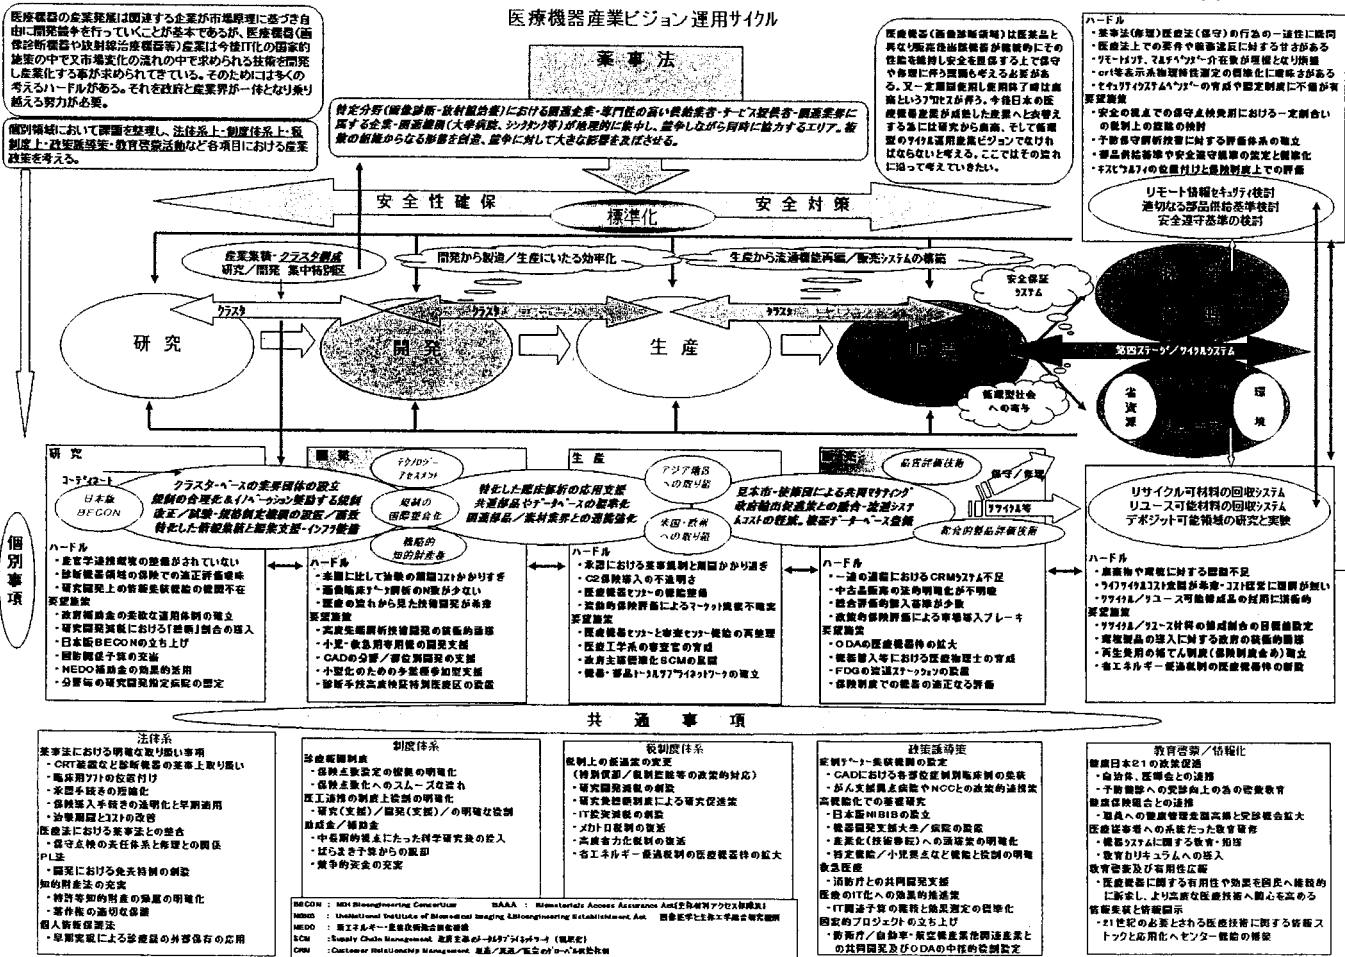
医療機器産業ビジョン運用サイクル

医療機器の産業発展は関連する企業が市場原理に基づき自由に開発競争を行っていくことが基本であるが、医療機器(画像診断機器や放射線治療機器等)産業は今後IT化の国家的施策の中で又市場変化の流れの中で求められる技術を開発し産業化する事が求められてきている。そのためには多くの考えうるハードルがある。それを政府と産業界が一体となり乗り越える努力が必要。

個別領域において課題を整理し、法律系上・制度体系上・税制度上・政策誘導策・教育啓蒙活動など各項目における産業政策を考える。

薬事法

特定分野(画像診断・放射線治療)における関連企業・専門性の高い供給業者・サービス提供者・関連業界に属する企業・関連機関(大学病院、シンクタンク等)が地理的に集中し、競争しながら同時に協力するエリア。複数の組織からなる影響を創造、競争に対して大きな影響を及ぼさせる。

医療機器(画像診断領域)は医薬品と異なり販売後当該機器が継続的にその性能を維持し安全を担保する上で保守や修理に伴う理論も考える必要がある。又一定期間使用終了後は廃棄というプロセスが伴う。今後日本の医療機器産業が成長した産業へと変容するまでには研究から廃棄、そして循環型のサイクル運用産業ビジョンでなければならないと考える。ここではその流れに沿って考えていきたい。

ハードル
・薬事法(修理)医療法(保守)の行為の一連性に疑問
・医療法上での要件や審査基準に対するせまさがある
・リモートメンテ、マルチベンダー介在等の対応が遅れ
・CRT等表示系物理特性測定の標準化に曖昧さがある
・セキュリティシステムベンダーの育成や認定制度に不備がある
要望施策
・安全の視点での保守点検受託における一定割合い規制上の意識の検討
・予防保守評価技術に対する評価体系の確立
・部品供給基準や安全遵守基準の策定と標準化
・ギズモウムフィの位置付けと保険制度上での評価

リモート情報セキュリティ技術
適切なる部品供給基準検討
安全遵守基準の検討

安全性確保　標準化　安全対策

産業集積・クラスタ構成
研究/開発　集中特別区

開発から製造/生産にいたる効率化

生産から流通機能再編/販売システムの構築

安全保証システム

クラスタ　クラスタ　クラスタ

研究　開発　生産　販売　保守　廃棄

第四ステージ/サイクルシステム

省資源　環境

循環型社会への寄与

研究
コーディネート
日本版BECON
クラスターベースの業界団体の設立
規制の合理化&イノベーション誘発する規制改正/試験・規格制定機関の設置/医療特化した新規事業と起業支援・インフラ整備

開発
テクノロジーアセスメント
規制の国際整合化
戦略的知的財産権

生産
特化した臨床診断の応用支援
共通部品やデーターベースの整備化
関連部品/素材業界との連携強化
アジア地区への取り組
米国・欧州への取り組

販売
臨床評価技術
日本市場・技術国による共同マテイング
収益輸出促進策との融合・流通システムコストの低減、機器データーベース整備
新方式製品評価技術

保守/修理
サイクル等

リサイクル可能材料の回収システム
リユース可能材料の回収システム
デポジット可能領域の研究と実験

個別事項

ハードル
・産官学連携戦略の整備がされていない
・診断機器領域の保険での適正評価曖昧
・研究開発上の治療機器規範の整備不在
要望施策
・政府関係者の先鋭な運用体制の確立
・研究開発資金における「臨床」割合の導入
・日本版BECONの立ち上げ
・国際標準予算の支出
・NEDO基金事の効果的活用
・分野毎の研究開発指定病院の認定

ハードル
・米国に比して治験の期間コストがかかりすぎ
・画像臨床データ解析のN数が少ない
・医療の流れから見た技術開発が未熟
要望施策
・高度先端解析技術開発の技術的援助
・小児・救急用専用機の開発支援
・CADの分野/審査制開発の支援
・小型化のための予算化補助制度支援
・診断手技高度検証特別医療区の設置

ハードル
・米国における薬事規制と期間がかかり過ぎ
・C2機器導入の不透明さ
・医療機器ビジョンで機能整備
・実施的保険評価によるマーケット機能不確実
要望施策
・医療機器センターと審査センター機能の再整理
・医療工学系の審査官の育成
・米国主導国際化SCMの展開
・機器・部品トータルサプライネットワークの確立

ハードル
・一連の過程におけるCRMシステム不足
・中古品販売の国外制度化が不明確
・総合評価の導入基準が少数
・政策的保険評価による市場導入ブレーキ
要望施策
・ODAの医療機器枠の拡大
・機器導入等における医療物理士の育成
・FDGの流通ネットワークの整備
・保険制度での機器の適正なる評価

ハードル
・廃棄物や環境に対する認識不足
・ライフサイクルコスト意識が未熟・コスト認定に理解が無い
・リサイクル/リユース可能構成品の採用に消極的
要望施策
・リサイクル/リユース材料の構成割合の目標設定
・環境製品の導入に対する政府の優遇措置
・再生使用の補てん制度(保険制度含め)確立
・省エネルギー促進規制の医療機器枠の制設

共通事項

法律系
薬事法における明確な取り扱い事項
・CRT装置など診断機器の薬事上取り扱い
・臨床用ソフトの位置付け
・承認手続きの簡略化
・保険導入手続きの透明化と早期適用
・治験期間とコストの改善
医療法における薬事法との整合
・保守点検の責任体系と修理との関係
PL法
・医療における免責特例の制設
知的財産法の充実
・特許等知的財産の帰属の明確化
・著作権の適切な保護
個人情報保護法
・早期実現による診療録の外部保存の応用

制度体系
診療報酬制度
・保険点数設定の根拠の明確化
・保険点数化へのスムーズな流れ
医工連携の制度上設定の明確化
・研究(支援)/開発(支援)の明確な設割
助成金/補助金
・中長期的視点にたった科学研究費の投入
・ばらまき予算からの脱却
・競争的資金の充実

税制度体系
税制上の優遇策の充実
(特別償却/税制優遇等の政策的対応)
・研究開発減税の創設
・研究受託税制による研究促進策
・IT投資減税の創設
・メカトロ税制の復活
・高度省力化税制の復活
・省エネルギー促進税制の医療機器枠の拡大

政策誘導策
医療データー共有戦略の設定
・CADにおける各診療症例臨床例の共有
・がん克服新戦略やNCCとの政策的連携策
高機能化での審査
・日本版NIBIBの設立
・機器開発支援大学/病院の指定
・産業化(技術移転)への基礎等の明確化
・特定機能/小児医療など機能と役割の明確化
救急医療
・消防庁との共同開発支援
医療のIT化への効果的推進策
・IT関連予算の戦略と効果測定の標準化
国家的プロジェクトの立ち上げ
・厚労省/自治体・航空宇宙産業当関連産業との共同開発及びODAの中核的役割設定

教育啓蒙/情報化
健康日本21の政策促進
・自治体、医師会との連携
・予防医学への受診向上のための啓発教育
健康保険組合との連携
・加入者への健康管理全国共通と受診総合拡大
医療従事者への系統だった教育研修
・機器システムに関する教育・指導
・教育カリキュラムへの導入
教育啓蒙及び有用性広報
・医療機器に関する有用性や効果を国民へ継続的に報告し、より高度な医療技術へ関心を高める
情報発信と情報翻訳
・21世紀の必要とされる医療技術に関する情報ストックと応用化へセンター機能の構築

BECON : NIH Bioengineering Consortium　mAAA : Biomaterials Access Assurance Act(生体材料アクセス保障法)
NIBIB : theNational Institute of Biomedical Imaging & Bioengineering Establishment Act　国家医学生体工学推進制度法
NEDO : 新エネルギー・産業技術総合開発機構
SCM : Supply Chain Management, 供給主導のトータルサプライネットワーク(独立系)
CRM : Customer Relationship Management, 顧客/販売/販主のトータル統合化(ER)